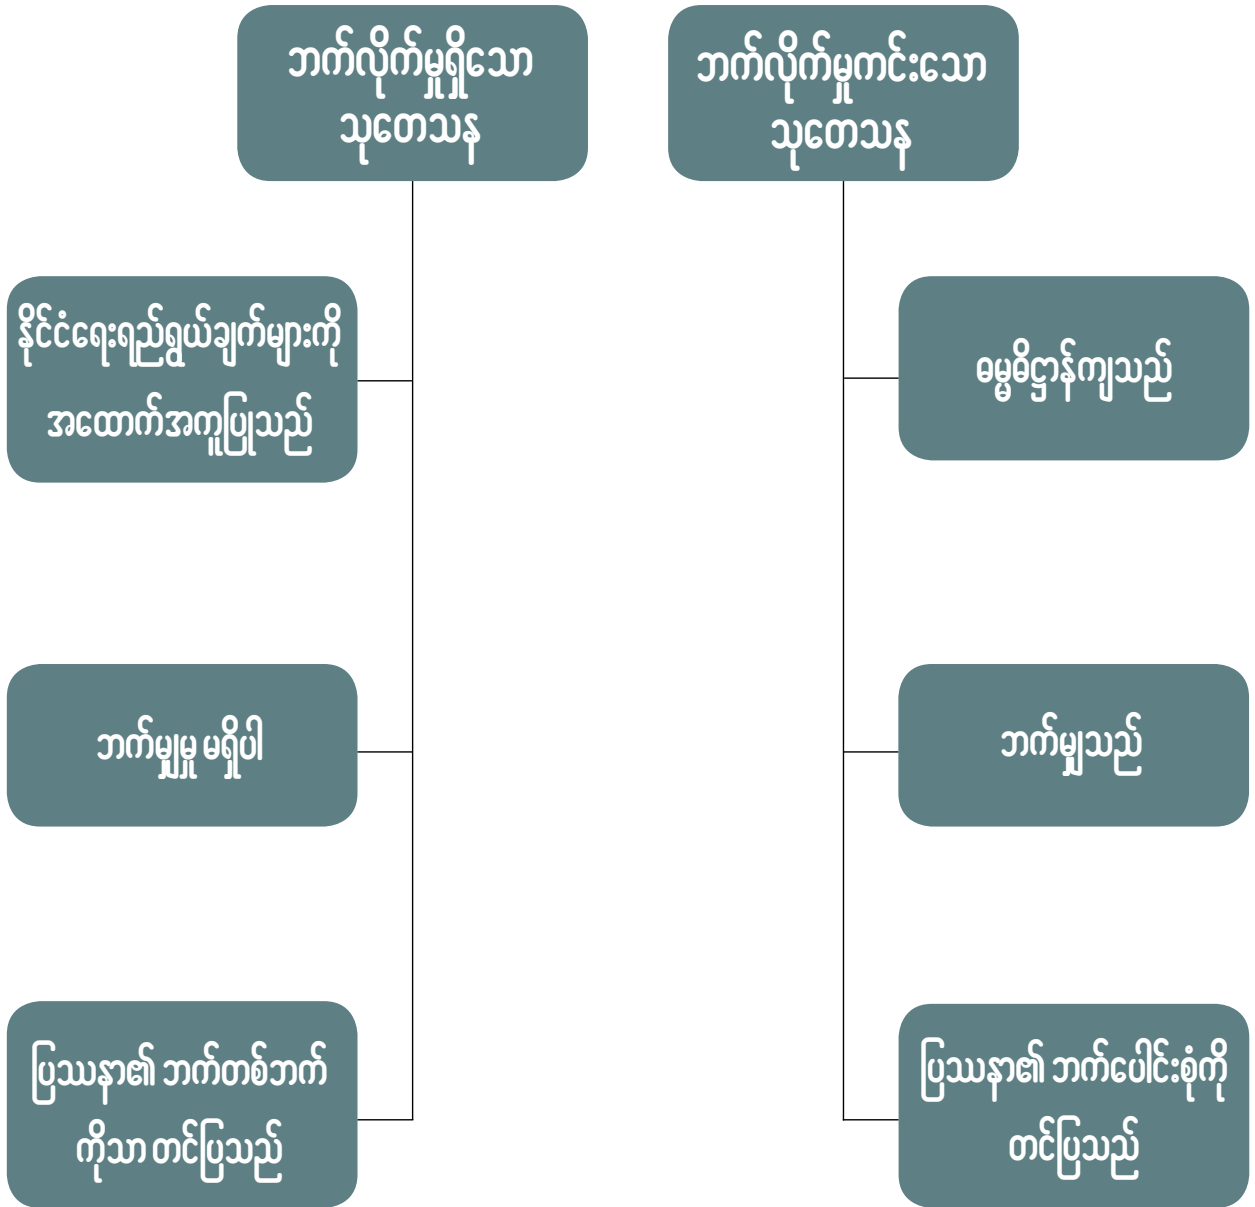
ဘက်လိုက်မှုရှိသော သုတေသန

ဘက်လိုက်မှုကင်းသော သုတေသန

နိုင်ငံရေးရည်ရွယ်ချက်များကို အထောက်အကူပြုသည်

ဓမ္မဓိဋ္ဌာန်ကျသည်

ဘက်မျှမှု မရှိပါ

ဘက်မျှသည်

ပြဿနာ၏ ဘက်တစ်ဘက်ကိုသာ တင်ပြသည်

ပြဿနာ၏ ဘက်ပေါင်းစုံကို တင်ပြသည်